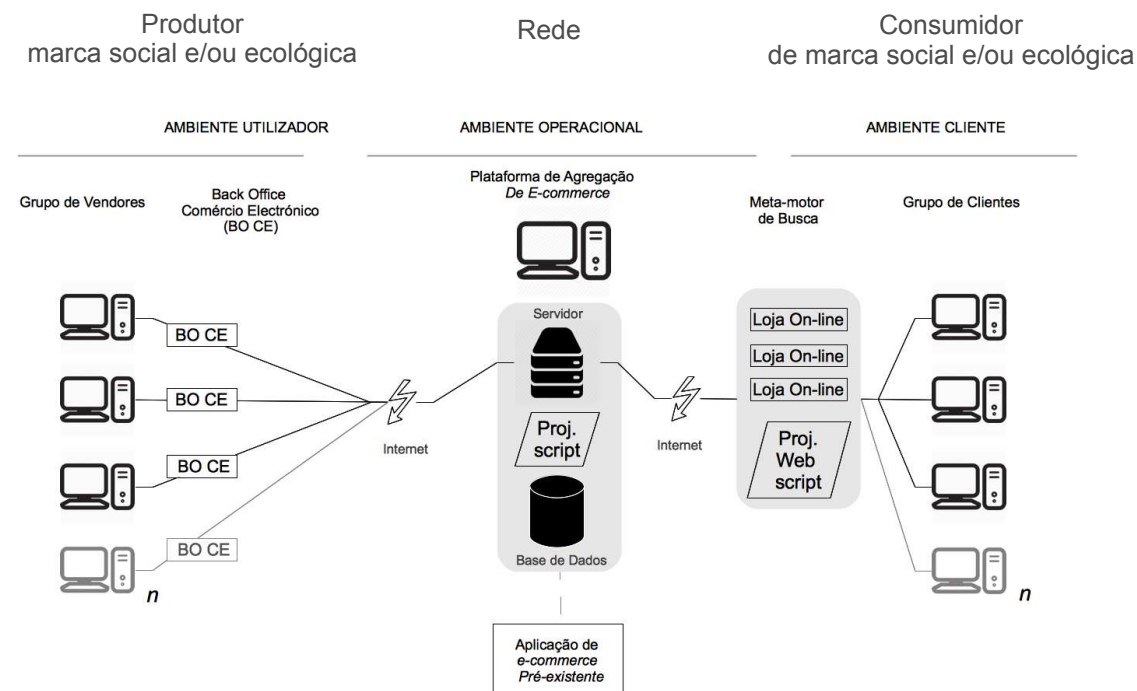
Produtor
marca social e/ou ecológica

Rede

Consumidor
de marca social e/ou ecológica

AMBIENTE UTILIZADOR

AMBIENTE OPERACIONAL

AMBIENTE CLIENTE

Grupo de Vendores

Back Office
Comércio Electrónico
(BO CE)

Plataforma de Agregação
De E-commerce

Meta-motor
de Busca

Grupo de Clientes

BO CE
BO CE
BO CE
BO CE

n

Internet

Servidor

Proj.
script

Base de Dados

Internet

Loja On-line
Loja On-line
Loja On-line

Proj.
Web
script

n

Aplicação de
e-commerce
Pré-existente